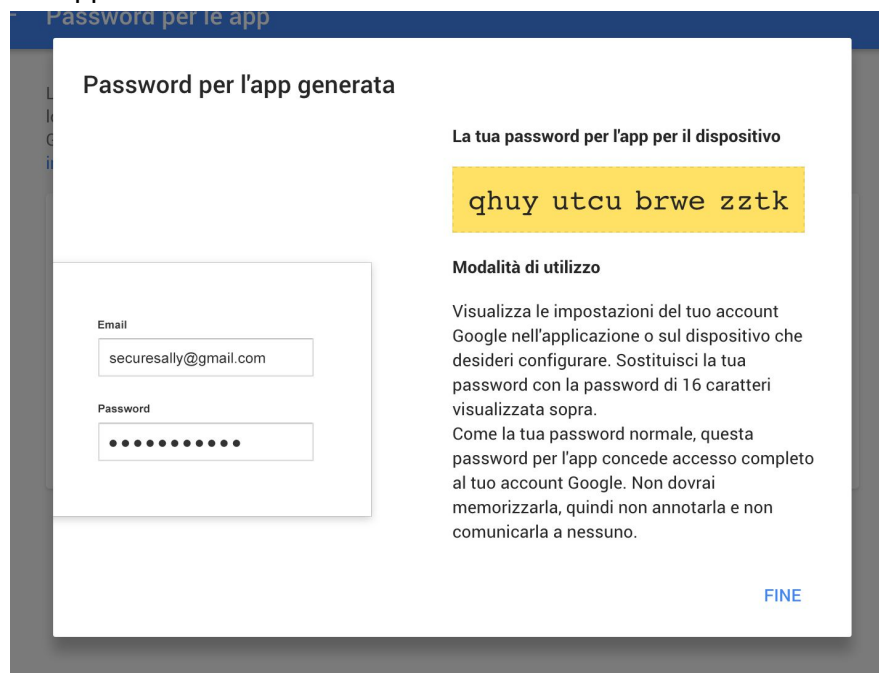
Password per le app

Password per l'app generata

La tua password per l'app per il dispositivo

qhuy utcu brwe zztk

Modalità di utilizzo

Email

securesally@gmail.com

Password

•••••••••••

Visualizza le impostazioni del tuo account Google nell'applicazione o sul dispositivo che desideri configurare. Sostituisci la tua password con la password di 16 caratteri visualizzata sopra.
Come la tua password normale, questa password per l'app concede accesso completo al tuo account Google. Non dovrai memorizzarla, quindi non annotarla e non comunicarla a nessuno.

FINE